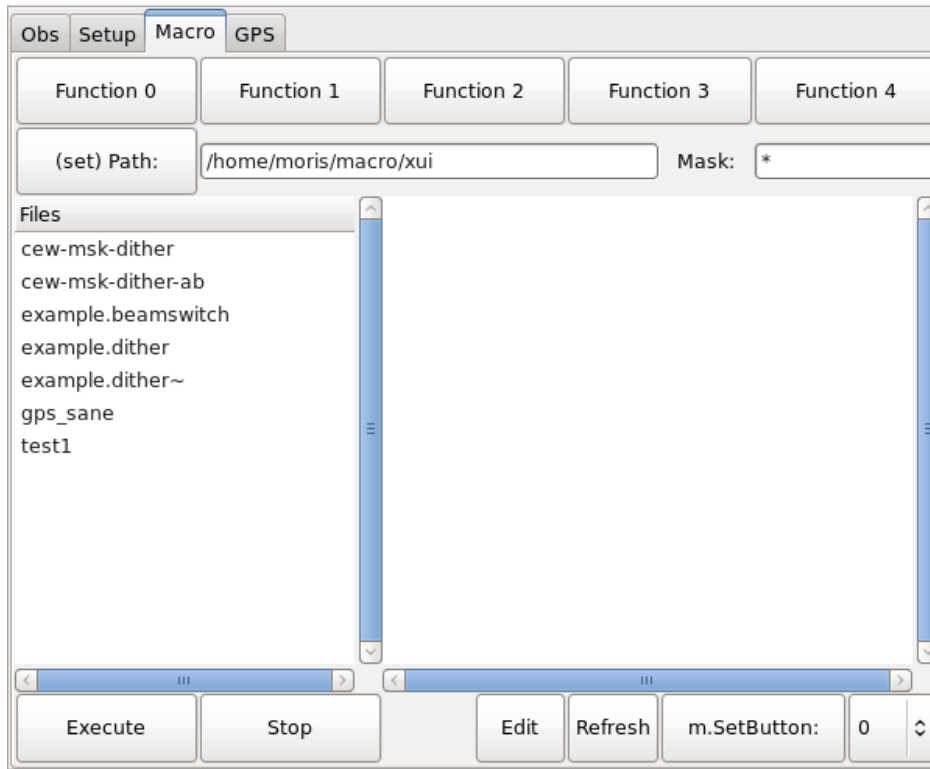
Obs Setup Macro GPS

Function 0 Function 1 Function 2 Function 3 Function 4

(set) Path: /home/moris/macro/xui Mask: *

Files
cew-msk-dither
cew-msk-dither-ab
example.beamswitch
example.dither
example.dither~
gps_sane
test1

Execute Stop Edit Refresh m.SetButton: 0